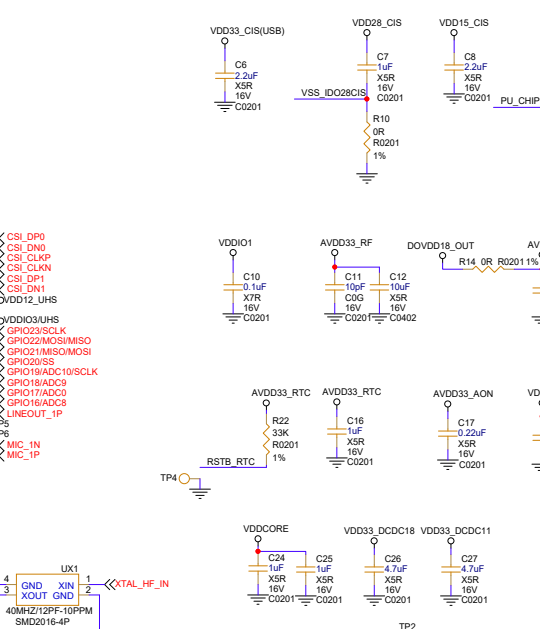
VDD33_CIS(USB)
C6
2.2uF
X5R
16V
C0201

VDD28_CIS
C7
1uF
X5R
16V
C0201
VSS_IDO28CIS

VDD15_CIS
C8
2.2uF
X5R
16V
C0201
PU_CHIP

R10
0R
R0201
1%

CSI_DP0
CSI_DN0
CSI_CLKP
CSI_CLKN
CSI_DP1
CSI_DN1
DVDD12_UHS

DVDDIO3/UHS
GPIO23/SCLK
GPIO22/MISO/MISO
GPIO21/MISO/MOSI
GPIO20/SS
GPIO19/ADC10/SCLK
GPIO18/ADC9
GPIO17/ADC0
GPIO16/ADC8
LINEOUT_1P
P5
P6
MIC_1N
MIC_1P

VDDIO1
C10
0.1uF
X7R
16V
C0201

AVDD33_RF
C11
10pF
C0G
16V
C0201
C12
10uF
X5R
16V
C0402

DOVDD18_OUT
R14 0R R0201 1%
AV

AVDD33_RTC
R22
33K
R0201
1%
RSTB_RTC
TP4

AVDD33_RTC
C16
1uF
X5R
16V
C0201

AVDD33_AON
C17
0.22uF
X5R
16V
C0201

VD

VDDCORE
C24
1uF
X5R
16V
C0201
C25
1uF
X5R
16V
C0201

VDD33_DCDC18
C26
4.7uF
X5R
16V
C0201

VDD33_DCDC11
C27
4.7uF
X5R
16V
C0201

UX1
4 GND XIN 1
3 XOUT GND 2
XTAL_HF_IN
40MHZ/12PF-10PPM
SMD2016-4P

TP2